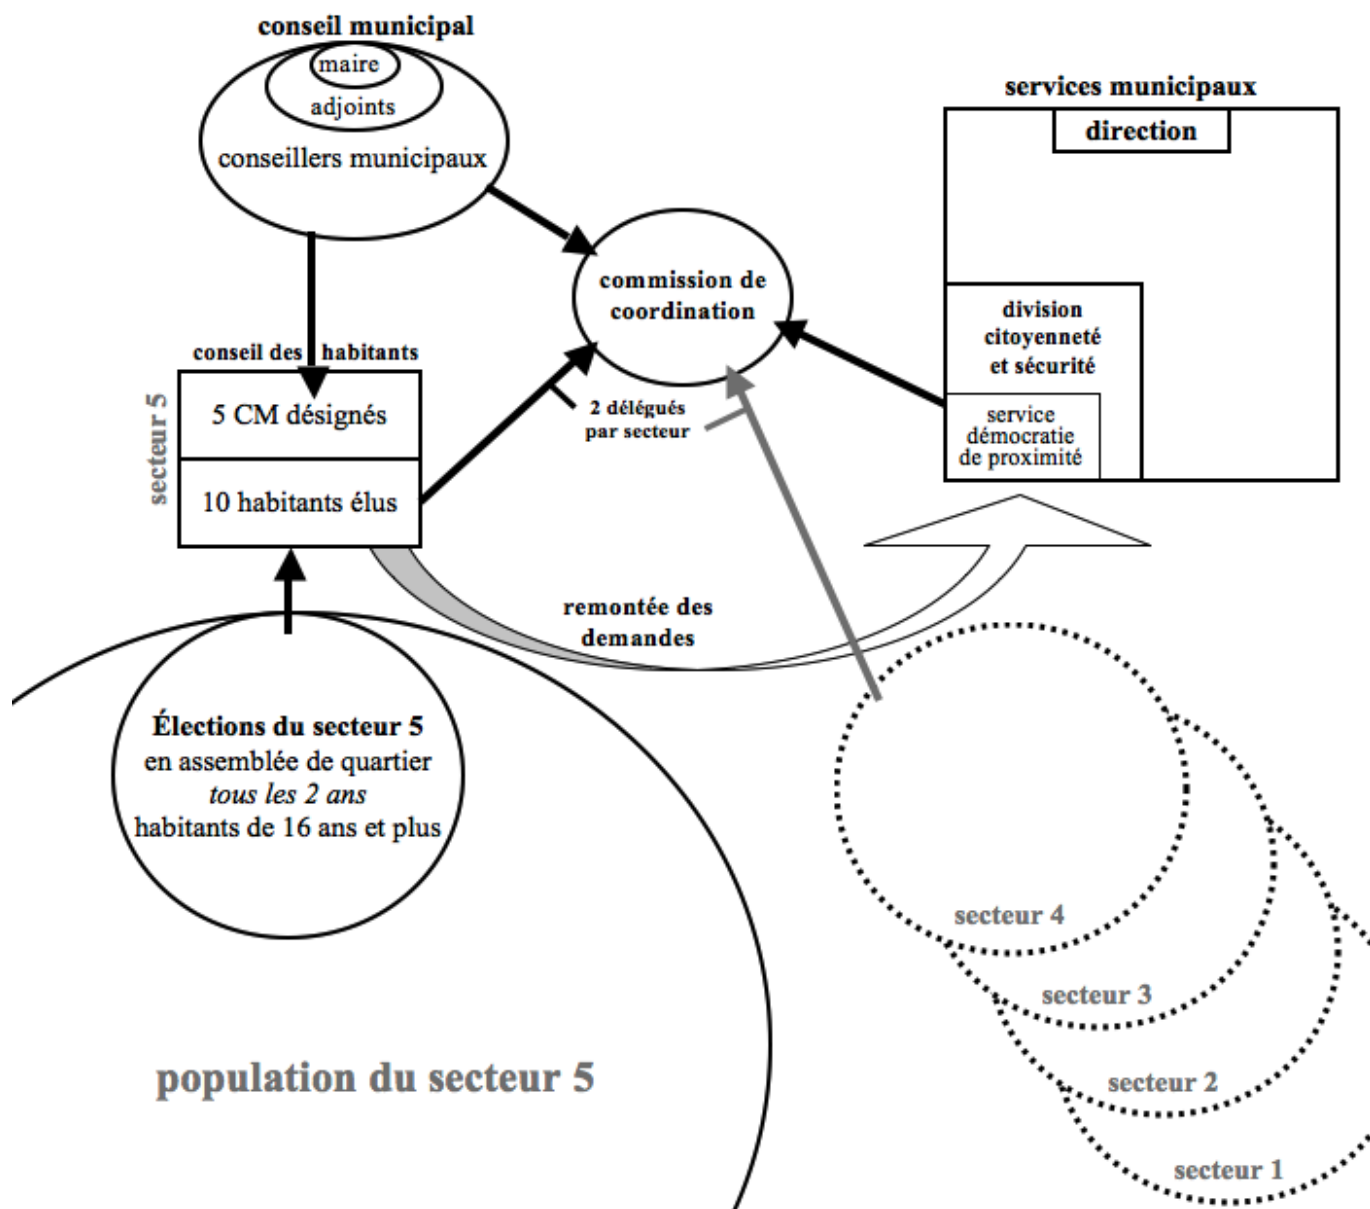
conseil municipal
maire
adjoints
conseillers municipaux

services municipaux
direction

commission de coordination

division citoyenneté et sécurité
service démocratie de proximité

conseil des habitants
secteur 5
5 CM désignés
10 habitants élus

2 délégués par secteur

remontée des demandes

Élections du secteur 5
en assemblée de quartier
*tous les 2 ans*
habitants de 16 ans et plus

secteur 4
secteur 3
secteur 2
secteur 1

population du secteur 5